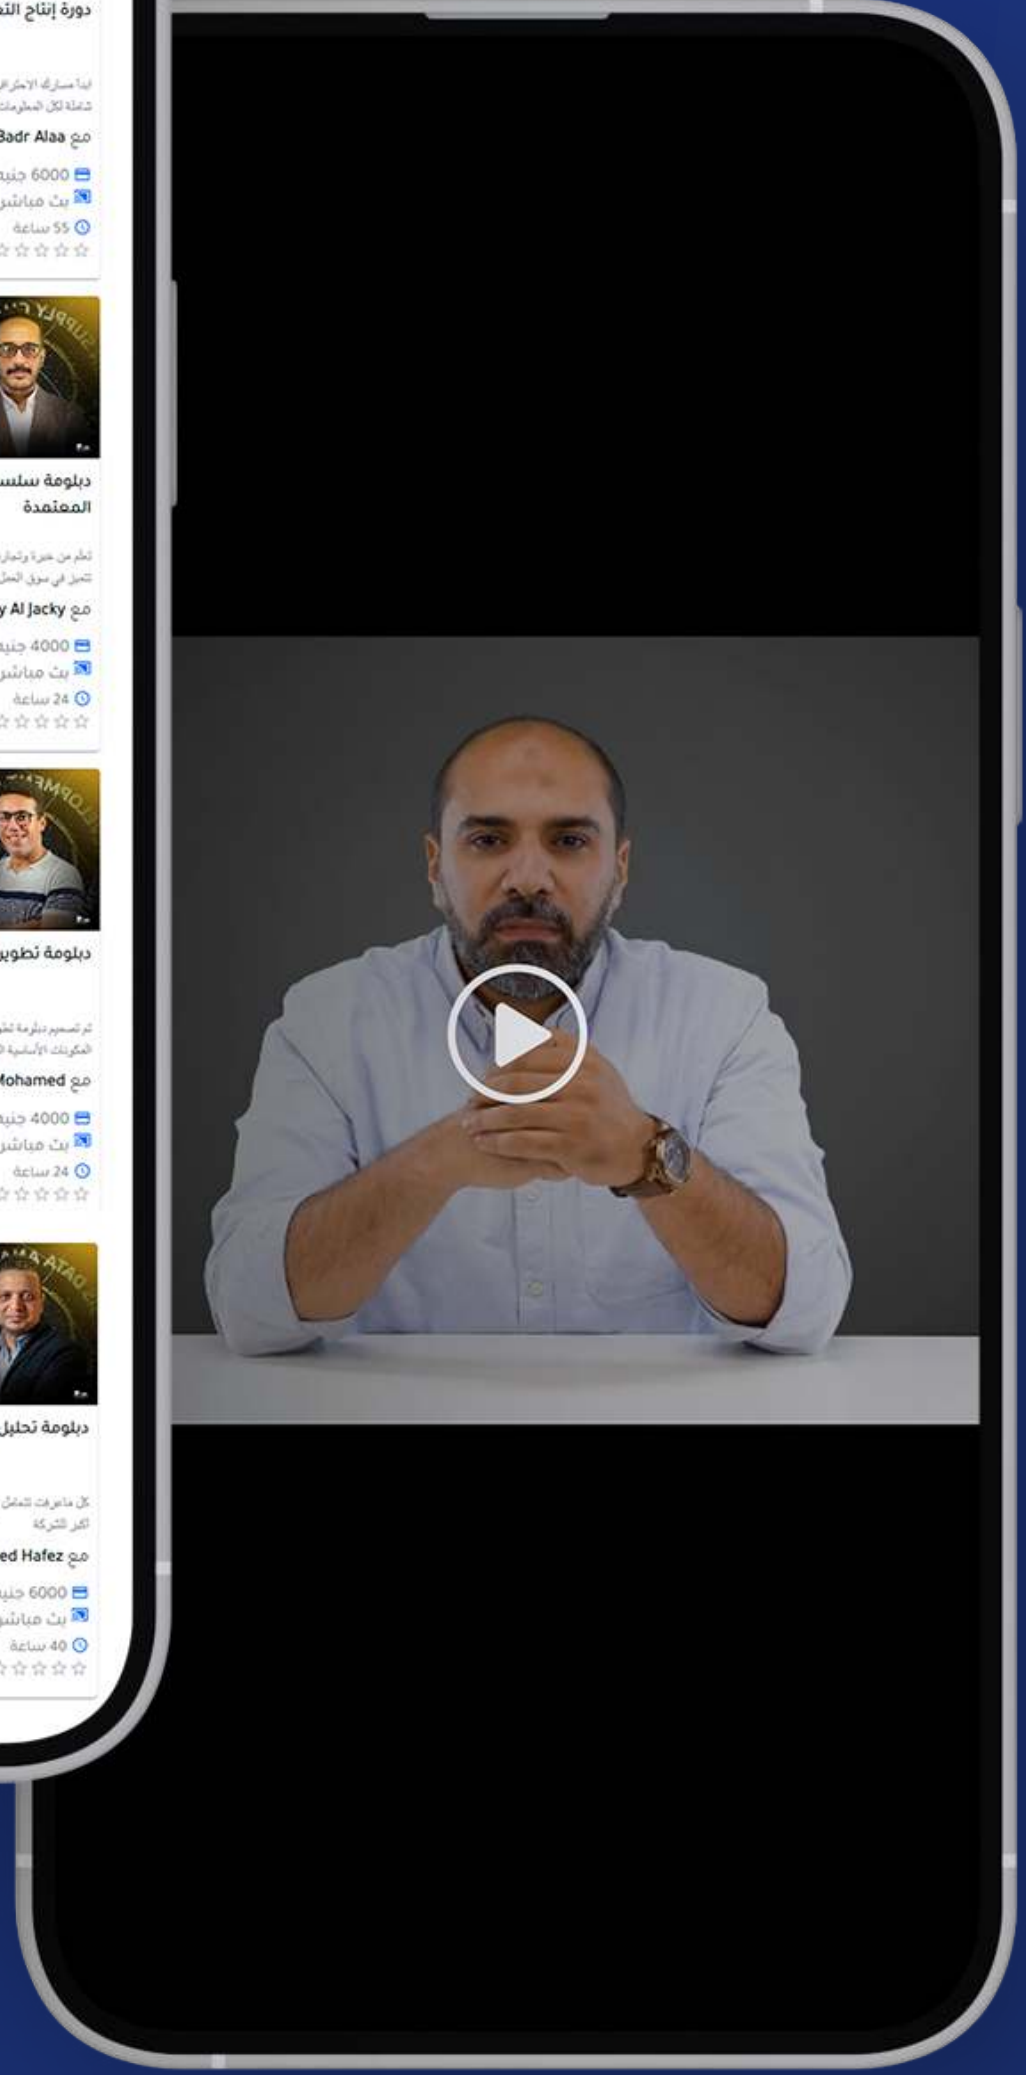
دورة إنتاج الت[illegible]

ابدأ مسارك الاحترا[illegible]
شاملة لكل المعلومات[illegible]

مع Badr Alaa
6000 جني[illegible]
بث مباشر
55 ساعة

دبلومة سلس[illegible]
المعتمدة

تعلم من خبرة وتمار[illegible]
تميز في سوق العم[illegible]

مع Al Jacky
4000 جني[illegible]
بث مباشر
24 ساعة

دبلومة تطوي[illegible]

تم تصميم دبلومة تط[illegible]
المكونات الأساسية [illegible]

مع Mohamed
4000 جني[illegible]
بث مباشر
24 ساعة

دبلومة تحليل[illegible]

كل ما عرفت تتعامل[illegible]
اكبر الشركة

مع ed Hafez
6000 جني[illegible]
بث مباشر
40 ساعة